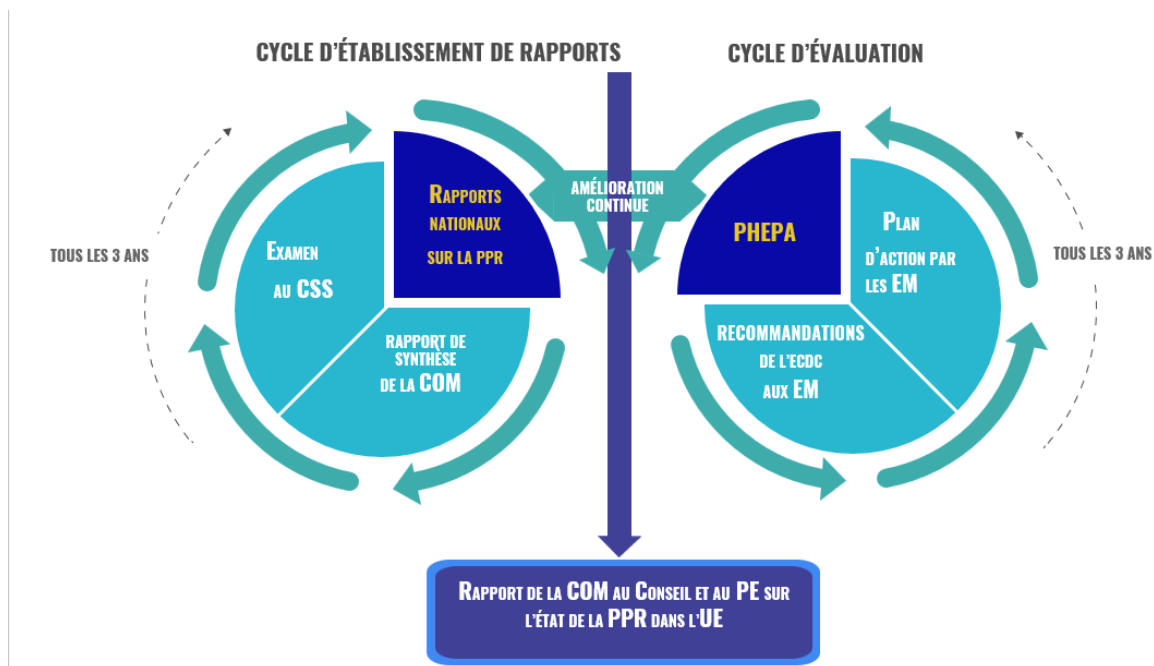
CYCLE D'ÉTABLISSEMENT DE RAPPORTS

CYCLE D'ÉVALUATION

AMÉLIORATION CONTINUE

TOUS LES 3 ANS

Rapports nationaux sur la PPR

Examen au CSS

Rapport de synthèse de la COM

PHEPA

Plan d'action par les EM

Recommandations de l'ECDC aux EM

TOUS LES 3 ANS

Rapport de la COM au Conseil et au PE sur l'état de la PPR dans l'UE